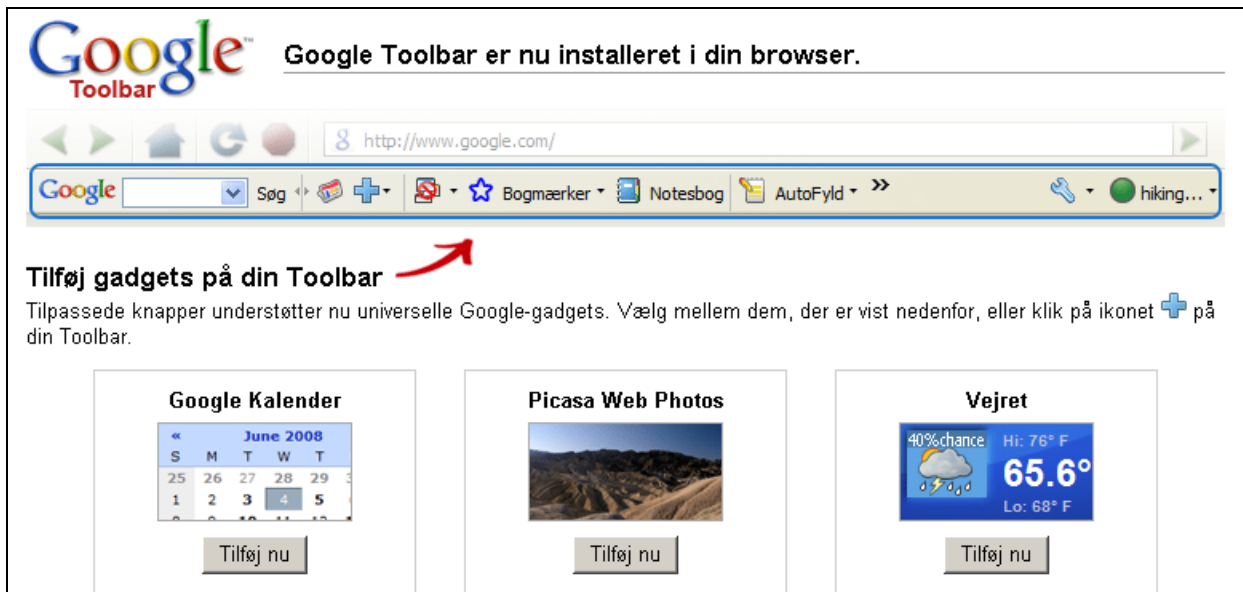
Google™ Toolbar

Google Toolbar er nu installeret i din browser.

http://www.google.com/

Google Søg Bogmærker Notesbog AutoFyld » hiking...

Tilføj gadgets på din Toolbar

Tilpassede knapper understøtter nu universelle Google-gadgets. Vælg mellem dem, der er vist nedenfor, eller klik på ikonet på din Toolbar.

Google Kalender

| « | | June 2008 | | | |
|---|---|---|---|---|---|
| S | M | T | W | T | |
| 25 | 26 | 27 | 28 | 29 | |
| 1 | 2 | 3 | 4 | 5 | |

Tilføj nu

Picasa Web Photos

Tilføj nu

Vejret

40%chance Hi: 76° F 65.6° Lo: 68° F

Tilføj nu